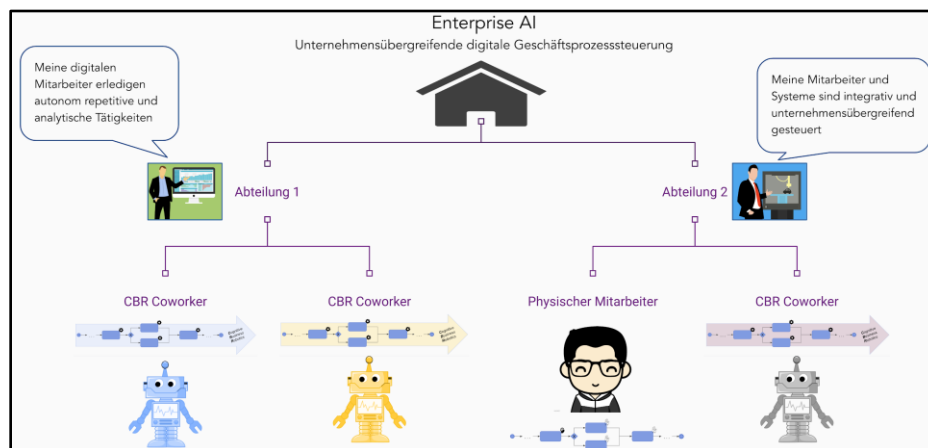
Enterprise AI

Unternehmensübergreifende digitale Geschäftsprozesssteuerung

Meine digitalen Mitarbeiter erledigen autonom repetitive und analytische Tätigkeiten

Meine Mitarbeiter und Systeme sind integrativ und unternehmensübergreifend gesteuert

Abteilung 1

Abteilung 2

CBR Coworker

CBR Coworker

Physischer Mitarbeiter

CBR Coworker